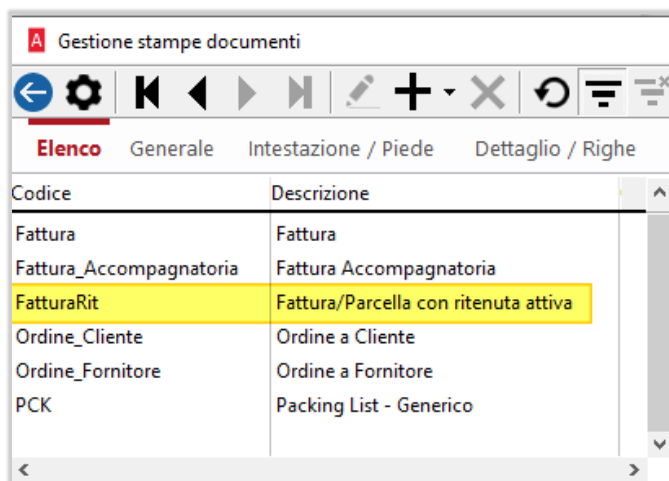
Gestione stampe documenti

Elenco Generale Intestazione / Piede Dettaglio / Righe

| Codice | Descrizione |
|---|---|
| Fattura | Fattura |
| Fattura_Accompagnatoria | Fattura Accompagnatoria |
| FatturaRit | Fattura/Parcella con ritenuta attiva |
| Ordine_Cliente | Ordine a Cliente |
| Ordine_Fornitore | Ordine a Fornitore |
| PCK | Packing List - Generico |